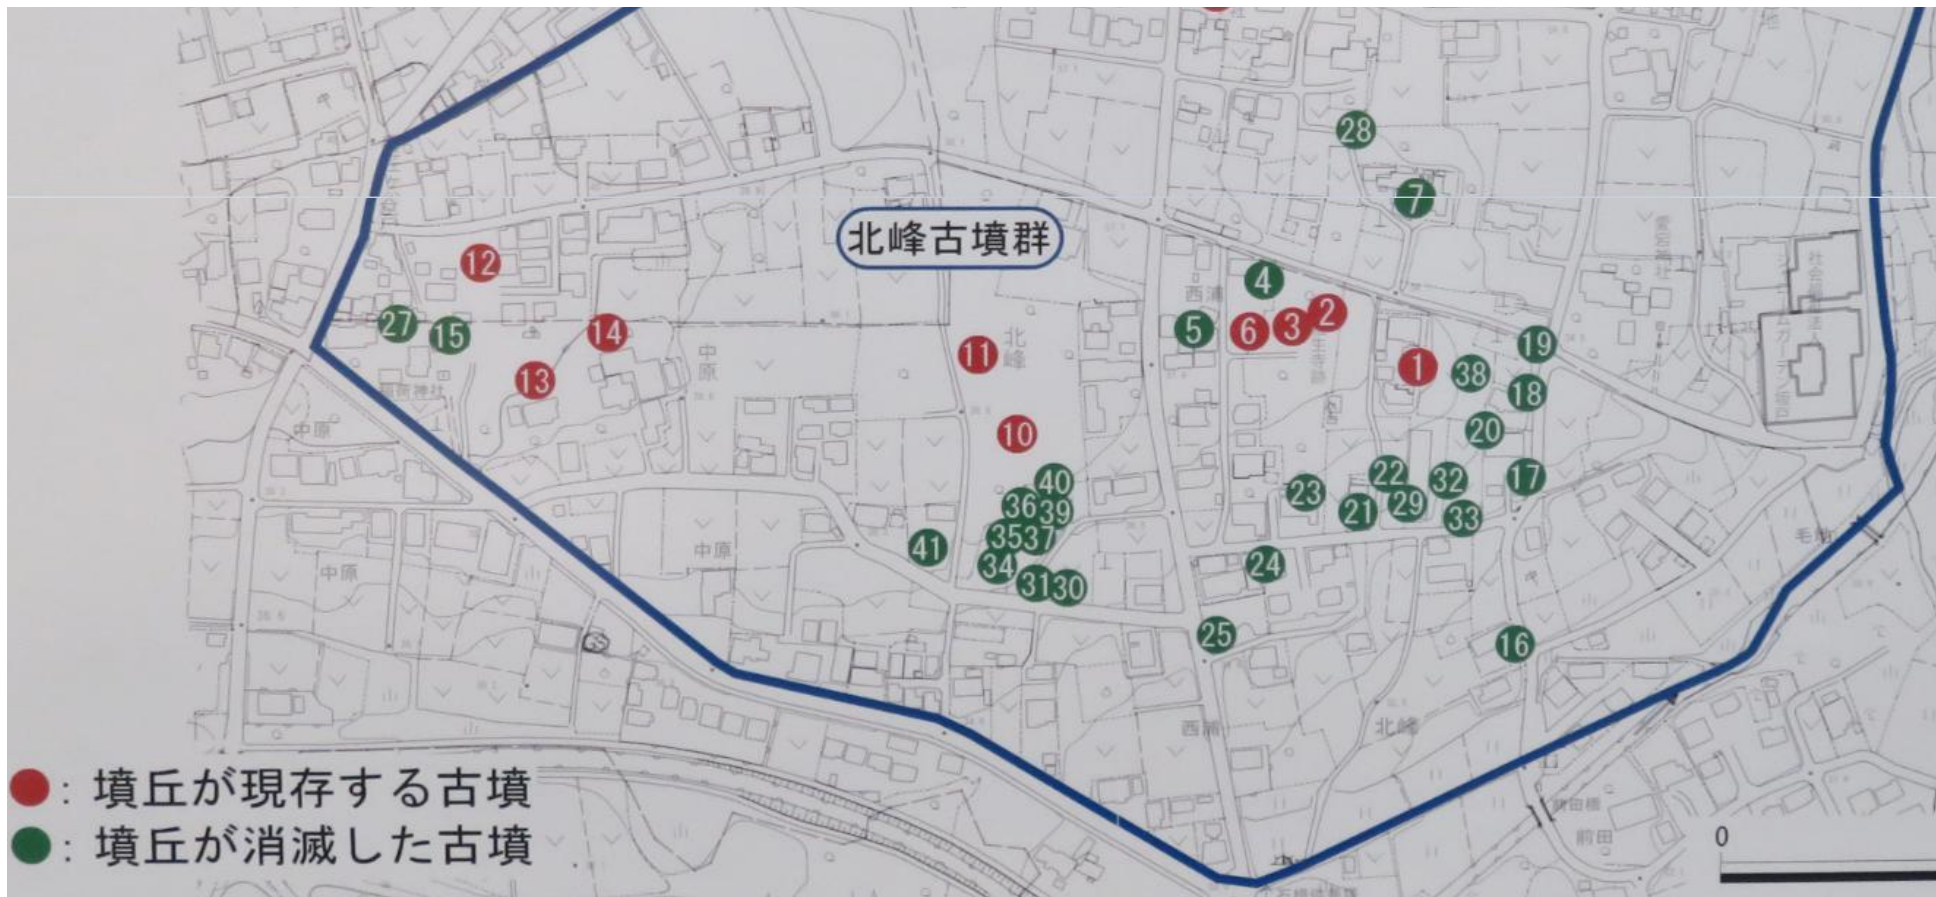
北峰古墳群

28
7
12
4
西浦
27
15
14
5
6
3
2
19
中原
11
北峰
1
38
13
18
中原
10
20
40
22
32
17
36
39
23
21
29
33
41
35
37
中原
中原
24
34
31
30
毛前
25
16
西浦
北峰
前田
0

: 墳丘が現存する古墳
: 墳丘が消滅した古墳